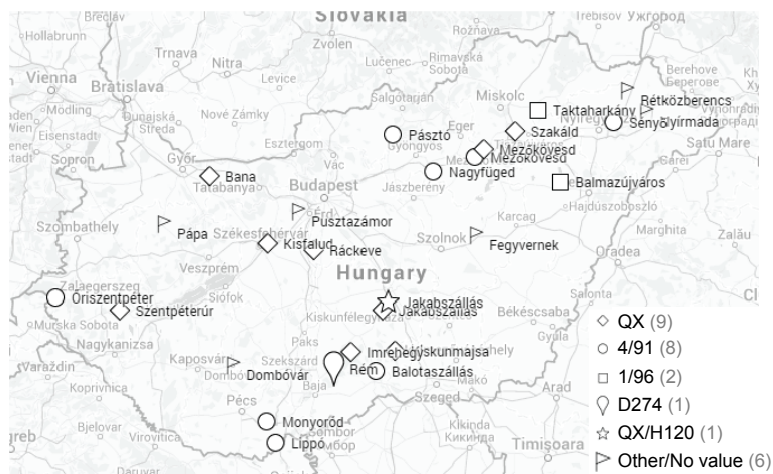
Slovakia
Breclav
Hollabrunn
Trnava
Zvolen
Rožňava
Trebisov
Ужгород
Nitra
Lučenec
Rimavská Sobota
Vienna
Bratislava
Levice
Nové Zámky
Salgótarján
Miskolc
Dunajská Streda
Eisenstadt
Sopron
Esztergom
Eger
Gyöngyös
Győr
Tatabánya
Vác
Budapest
Jászberény
Hajdúszoboszló
Szombathely
Székesfehérvár
Érd
Szolnok
Karcag
Satu Mare
Oradea
Zalău
Veszprém
Hungary
Zalaegerszeg
Siófok
Murska Sobota
Nagykanizsa
Kiskunfélegyháza
Békéscsaba
Salonta
Varaždin
Koprivnica
Kaposvár
Szekszárd
Dombóvár
Paks
Baja
Gyula
Arad
Makó
Szeged
Pécs
Sombor
Кикинда
Kikinda
Bjelovar
Virovitica
Timișoara
Daruvar
Taktaharkány
Rétközberencs
Szakáld
Sényő/Nyírmada
Pásztó
Mezőkövesd
Mezőkövesd
Nagyfüged
Balmazújváros
Bana
Pusztazámor
Pápa
Kisfalud
Ráckeve
Fegyvernek
Őriszentpéter
Szentpéterúr
Jakabszállás
Jakabszállás
Imrehegy
Kiskunmajsa
Rém
Balotaszállás
Dombóvár
Monyoród
Lippó
◇ QX (9)
○ 4/91 (8)
□ 1/96 (2)
D274 (1)
☆ QX/H120 (1)
Other/No value (6)